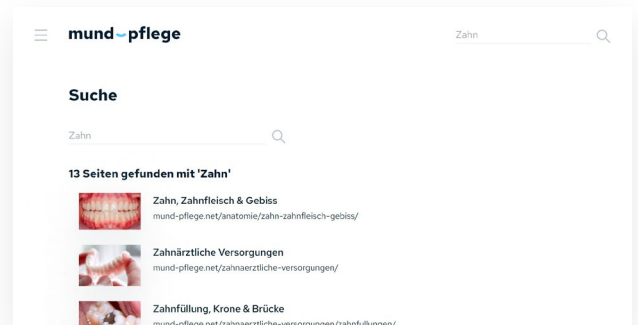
mund pflege

Zahn

Suche

Zahn

13 Seiten gefunden mit 'Zahn'

Zahn, Zahnfleisch & Gebiss
mund-pflege.net/anatomie/zahn-zahnfleisch-gebiss/

Zahnärztliche Versorgungen
mund-pflege.net/zahnaerztliche-versorgungen/

Zahnfüllung, Krone & Brücke
mund-pflege.net/zahnaerztliche-versorgungen/zahnfuellungen/